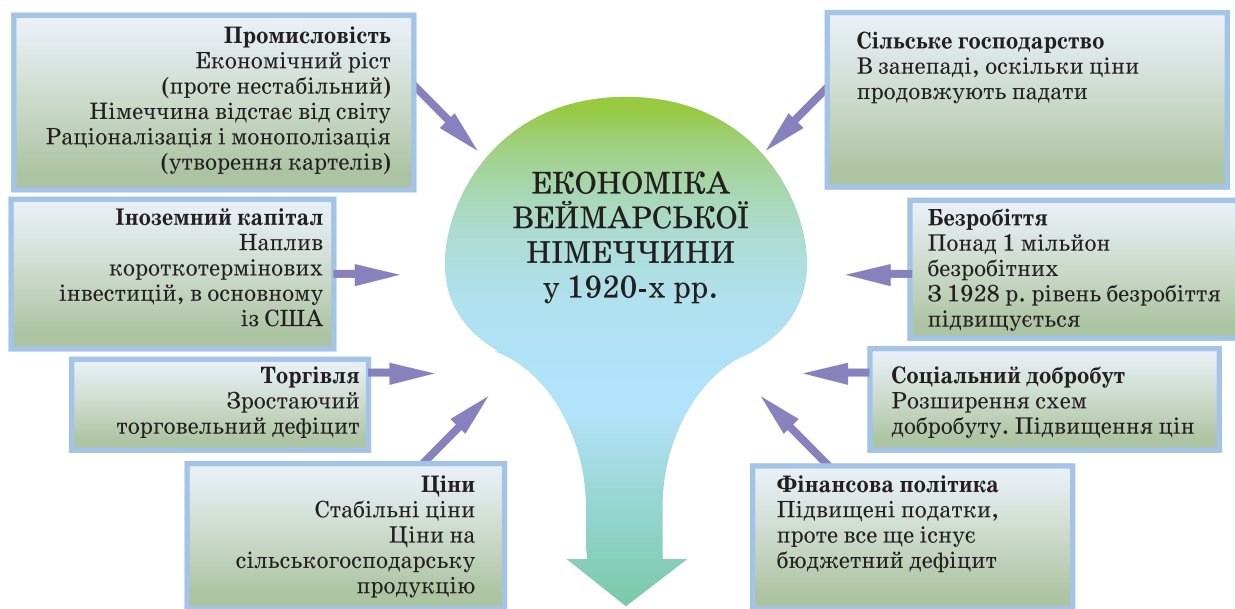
**Промисловість**
Економічний ріст (проте нестабільний)
Німеччина відстає від світу
Раціоналізація і монополізація (утворення картелів)

**Сільське господарство**
В занепаді, оскільки ціни продовжують падати

ЕКОНОМІКА ВЕЙМАРСЬКОЇ НІМЕЧЧИНИ у 1920-х рр.

**Іноземний капітал**
Наплив короткотермінових інвестицій, в основному із США

**Безробіття**
Понад 1 мільйон безробітних
З 1928 р. рівень безробіття підвищується

**Торгівля**
Зростаючий торговельний дефіцит

**Соціальний добробут**
Розширення схем добробуту. Підвищення цін

**Ціни**
Стабільні ціни
Ціни на сільськогосподарську продукцію

**Фінансова політика**
Підвищені податки, проте все ще існує бюджетний дефіцит